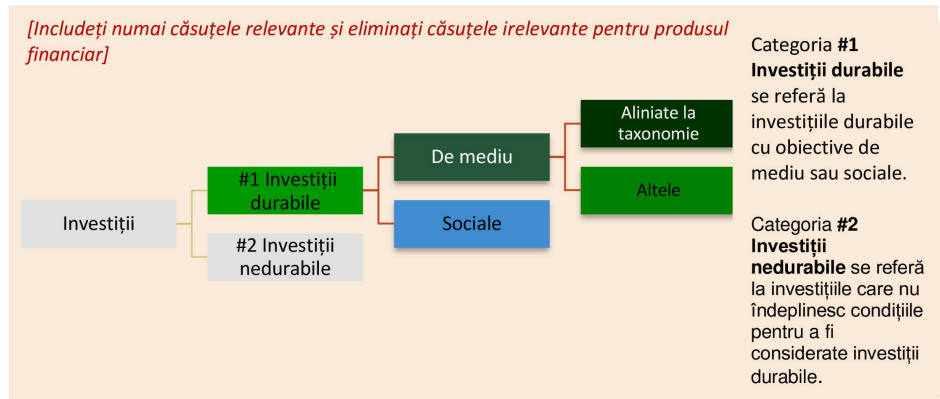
[Includeți numai căsuțele relevante și eliminați căsuțele irelevante pentru produsul financiar]

Investiții

#1 Investiții durabile

#2 Investiții nedurabile

De mediu

Sociale

Aliniate la taxonomie

Altele

Categoria **#1 Investiții durabile** se referă la investițiile durabile cu obiective de mediu sau sociale.

Categoria **#2 Investiții nedurabile** se referă la investițiile care nu îndeplinesc condițiile pentru a fi considerate investiții durabile.